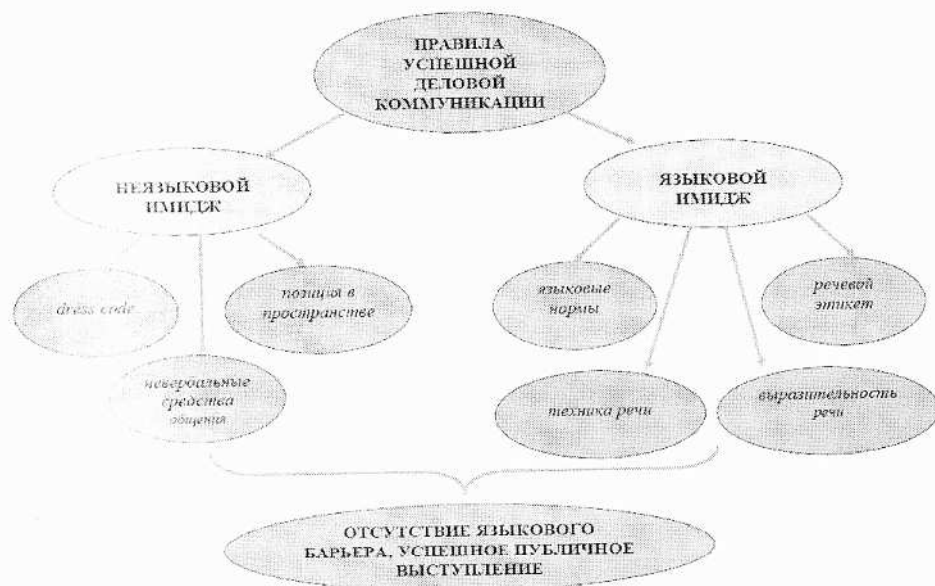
ПРАВИЛА УСПЕШНОЙ ДЕЛОВОЙ КОММУНИКАЦИИ

НЕЯЗЫКОВОЙ ИМИДЖ

ЯЗЫКОВОЙ ИМИДЖ

dress code

позиция в пространстве

невербальные средства общения

языковые нормы

речевой этикет

техника речи

выразительность речи

ОТСУТСТВИЕ ЯЗЫКОВОГО БАРЬЕРА, УСПЕШНОЕ ПУБЛИЧНОЕ ВЫСТУПЛЕНИЕ